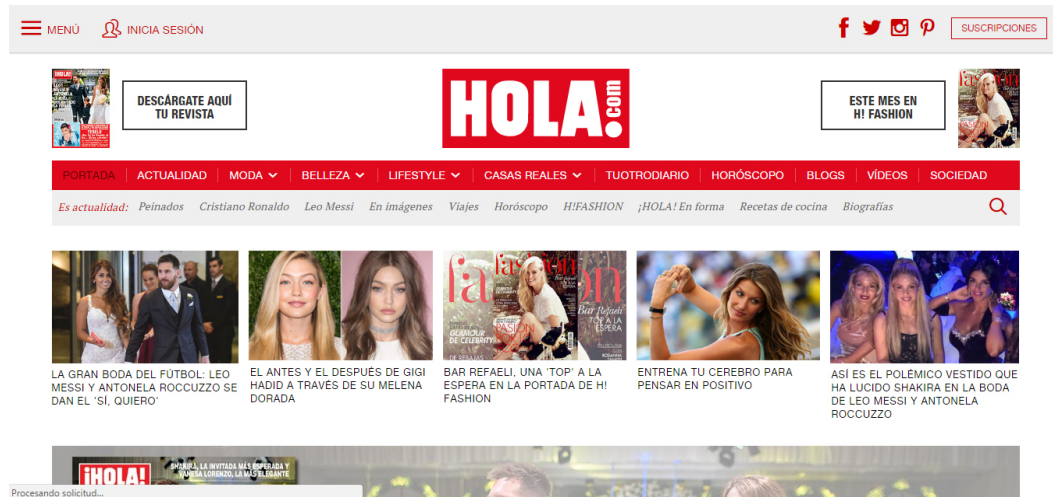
MENÚ INICIA SESIÓN

SUSCRIPCIONES

DESCÁRGATE AQUÍ TU REVISTA

HOLA.com

ESTE MES EN H! FASHION

PORTADA | ACTUALIDAD | MODA | BELLEZA | LIFESTYLE | CASAS REALES | TUOTRODIARIO | HORÓSCOPO | BLOGS | VÍDEOS | SOCIEDAD

Es actualidad: Peinados Cristiano Ronaldo Leo Messi En imágenes Viajes Horóscopo H!FASHION ¡HOLA! En forma Recetas de cocina Biografías

LA GRAN BODA DEL FÚTBOL: LEO MESSI Y ANTONELA ROCCUZZO SE DAN EL 'SÍ, QUIERO'

EL ANTES Y EL DESPUÉS DE GIGI HADID A TRAVÉS DE SU MELENA DORADA

BAR REFAELI, UNA 'TOP' A LA ESPERA EN LA PORTADA DE H! FASHION

ENTRENA TU CEREBRO PARA PENSAR EN POSITIVO

ASÍ ES EL POLÉMICO VESTIDO QUE HA LUCIDO SHAKIRA EN LA BODA DE LEO MESSI Y ANTONELA ROCCUZZO

¡HOLA!

SHAKIRA, LA INVITADA MÁS ESPERADA Y ANTONELA LORENZO, LA MÁS ELEGANTE

Procesando solicitud...